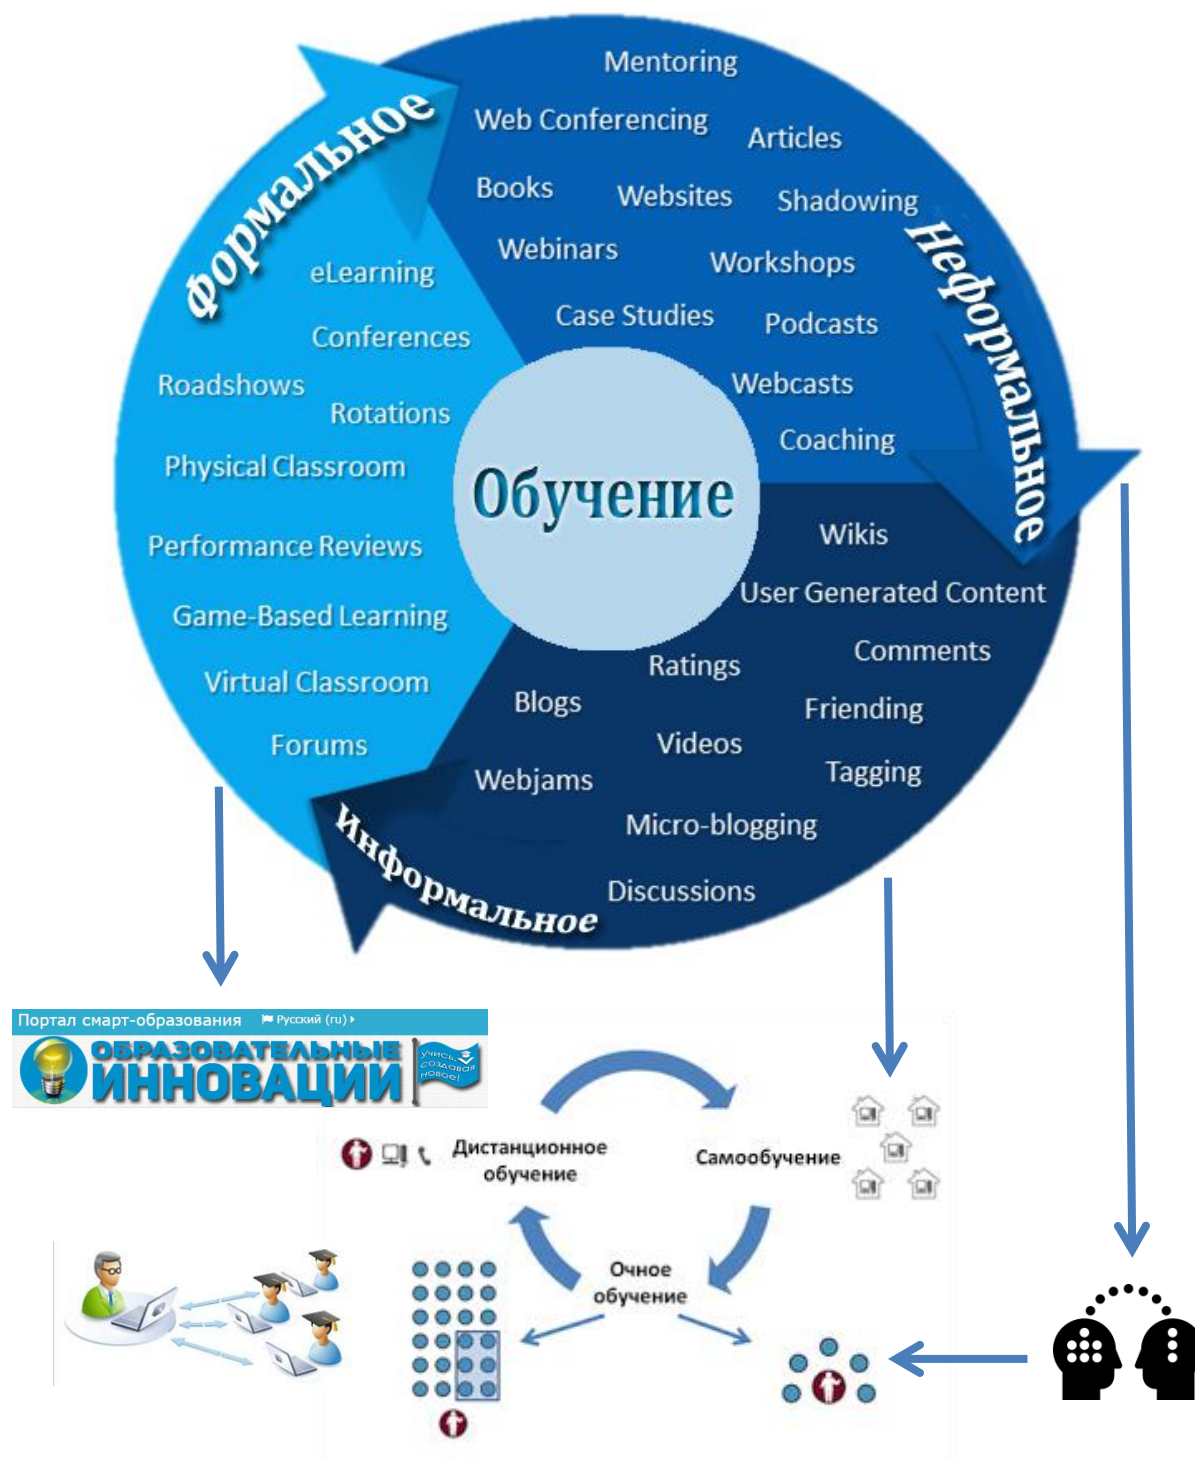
Формальное

Mentoring
Web Conferencing
Articles
Books
Websites
Shadowing
Webinars
Workshops
Case Studies
Podcasts
Webcasts
Coaching

Неформальное

eLearning
Conferences
Roadshows
Rotations
Physical Classroom
Performance Reviews
Game-Based Learning
Virtual Classroom
Forums

Обучение

Wikis
User Generated Content
Comments
Ratings
Blogs
Friending
Videos
Tagging
Webjams
Micro-blogging
Discussions

Информальное

Портал смарт-образования Русский (ru)
ОБРАЗОВАТЕЛЬНЫЕ ИННОВАЦИИ
учись, создавая новое!

Дистанционное обучение
Самообучение
Очное обучение